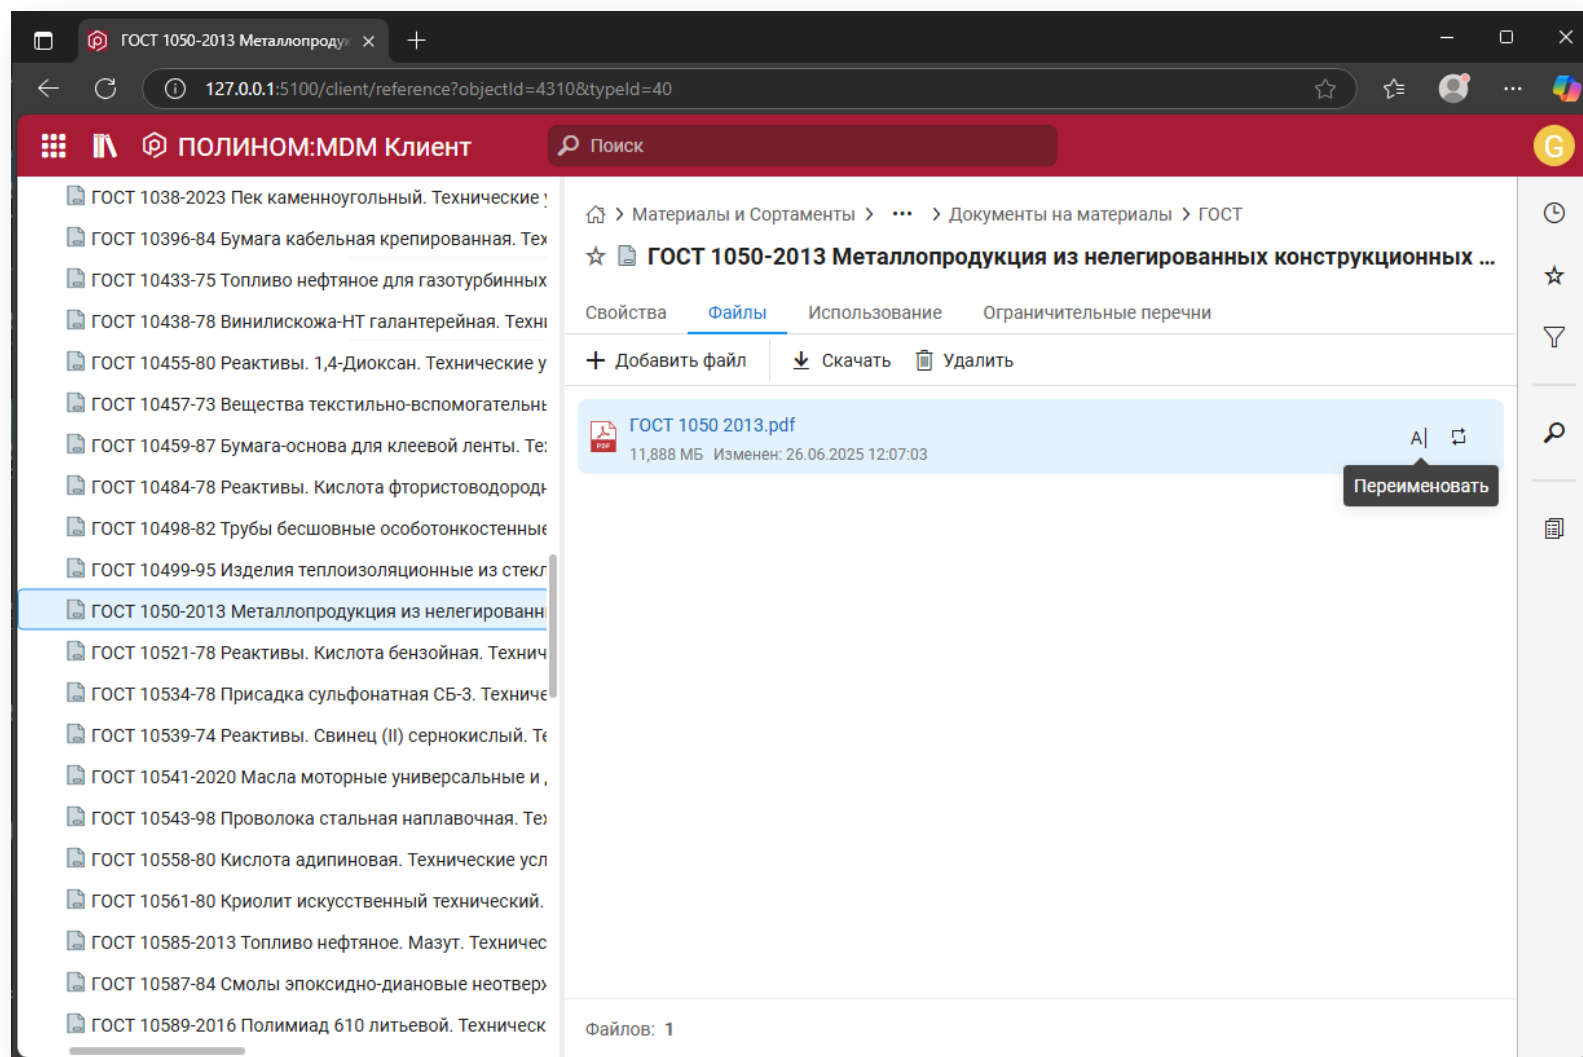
ГОСТ 1050-2013 Металлопроду

127.0.0.1:5100/client/reference?objectId=4310&typeId=40

ПОЛИНОМ:MDM Клиент

Поиск

G

ГОСТ 1038-2023 Пек каменноугольный. Технические
ГОСТ 10396-84 Бумага кабельная крепированная. Тех
ГОСТ 10433-75 Топливо нефтяное для газотурбинных
ГОСТ 10438-78 Винилискожа-НТ галантерейная. Техн
ГОСТ 10455-80 Реактивы. 1,4-Диоксан. Технические у
ГОСТ 10457-73 Вещества текстильно-вспомогательн
ГОСТ 10459-87 Бумага-основа для клеевой ленты. Те
ГОСТ 10484-78 Реактивы. Кислота фтористоводород
ГОСТ 10498-82 Трубы бесшовные особотонкостенны
ГОСТ 10499-95 Изделия теплоизоляционные из стекл
ГОСТ 1050-2013 Металлопродукция из нелегированн
ГОСТ 10521-78 Реактивы. Кислота бензойная. Технич
ГОСТ 10534-78 Присадка сульфонатная СБ-3. Техниче
ГОСТ 10539-74 Реактивы. Свинец (II) сернокислый. Те
ГОСТ 10541-2020 Масла моторные универсальные и
ГОСТ 10543-98 Проволока стальная наплавочная. Те
ГОСТ 10558-80 Кислота адипиновая. Технические усл
ГОСТ 10561-80 Криолит искусственный технический.
ГОСТ 10585-2013 Топливо нефтяное. Мазут. Техничес
ГОСТ 10587-84 Смолы эпоксидно-диановые неотвер
ГОСТ 10589-2016 Полимиад 610 литьевой. Техническ

Материалы и Сортаменты > ··· > Документы на материалы > ГОСТ

ГОСТ 1050-2013 Металлопродукция из нелегированных конструкционных ...

Свойства Файлы Использование Ограничительные перечни

Добавить файл Скачать Удалить

ГОСТ 1050 2013.pdf
11,888 МБ Изменен: 26.06.2025 12:07:03

Переименовать

Файлов: 1